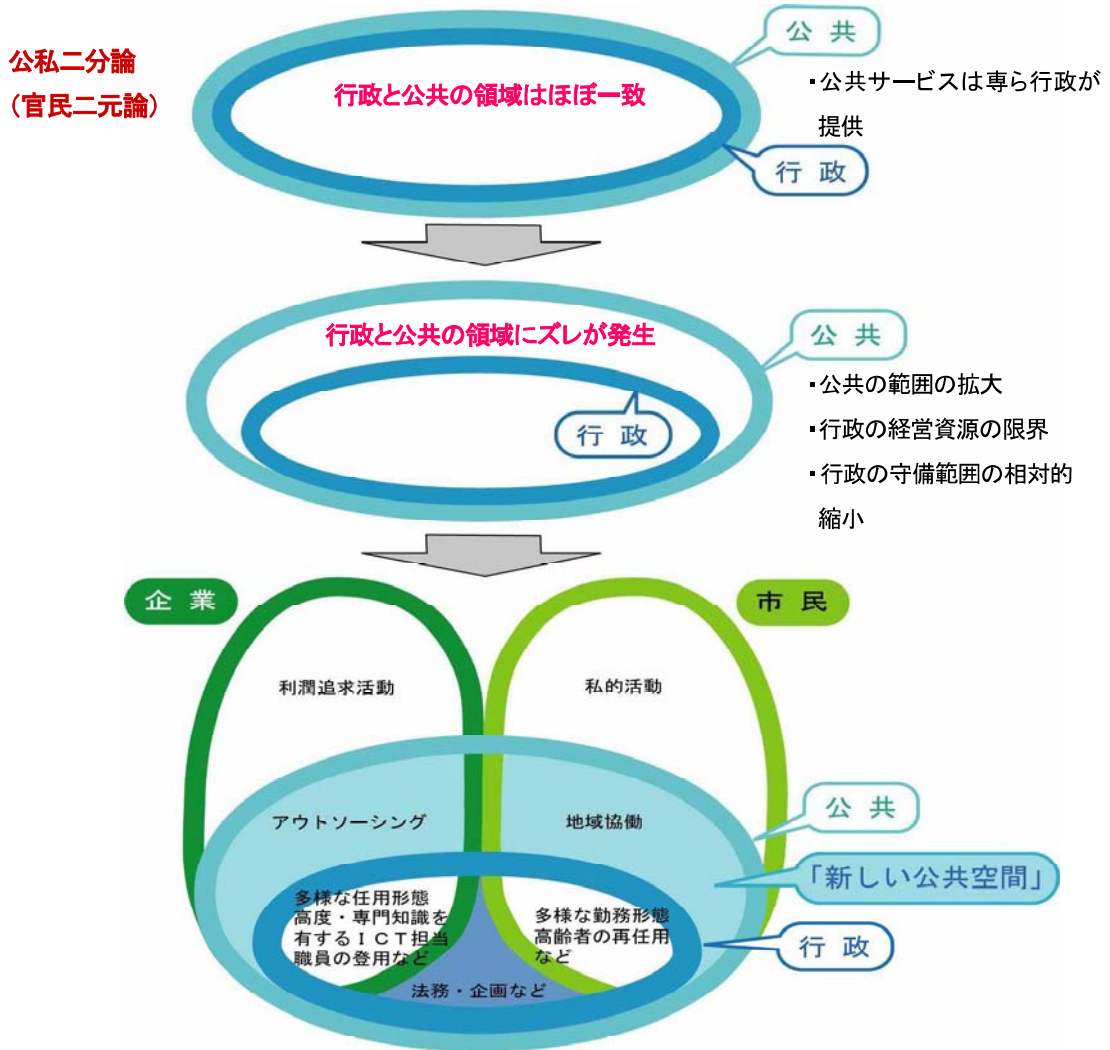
公私二分論
（官民二元論）

行政と公共の領域はほぼ一致

公 共

・公共サービスは専ら行政が提供

行 政

行政と公共の領域にズレが発生

公 共

・公共の範囲の拡大
・行政の経営資源の限界
・行政の守備範囲の相対的縮小

行 政

企 業

市 民

利潤追求活動

私的活動

アウトソーシング

地域協働

公 共

「新しい公共空間」

多様な任用形態
高度・専門知識を有するＩＣＴ担当職員の登用など

多様な勤務形態
高齢者の再任用など

行 政

法務・企画など